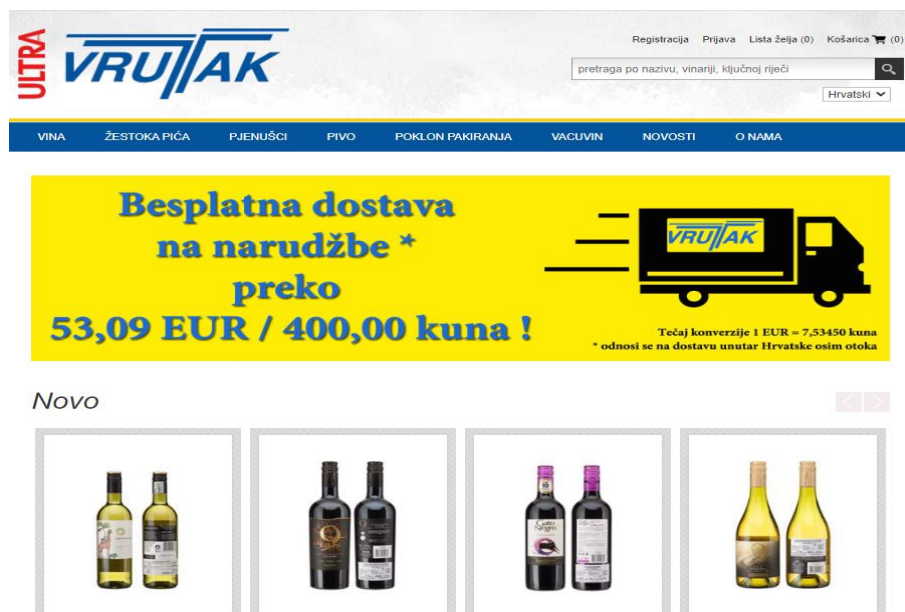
ULTRA VRUTAK

Registracija Prijava Lista želja (0) Košarica (0)

pretraga po nazivu, vinariji, ključnoj riječi

Hrvatski

VINA ŽESTOKA PIĆA PJENUŠCI PIVO POKLON PAKIRANJA VACUVIN NOVOSTI O NAMA

Besplatna dostava na narudžbe * preko 53,09 EUR / 400,00 kuna !

VRUTAK

Tečaj konverzije 1 EUR = 7,53450 kuna
* odnosi se na dostavu unutar Hrvatske osim otoka

Novo